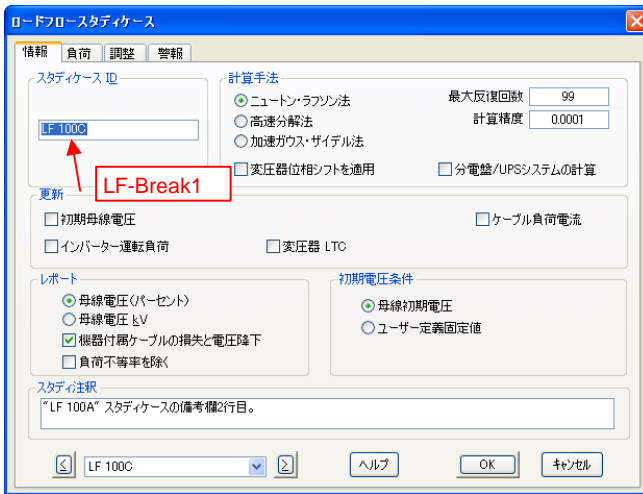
ロードフロースタディケース

情報 負荷 調整 警報

スタディケース ID

LF 100C

LF-Break1

計算手法

ニュートン・ラフソン法

高速分解法

加速ガウス・ザイデル法

最大反復回数 99

計算精度 0.0001

変圧器位相シフトを適用

分電盤/UPSシステムの計算

更新

初期母線電圧

ケーブル負荷電流

インバーター運転負荷

変圧器 LTC

レポート

母線電圧(パーセント)

母線電圧 kV

機器付属ケーブルの損失と電圧降下

負荷不等率を除く

初期電圧条件

母線初期電圧

ユーザー定義固定値

スタディ注釈

"LF 100A" スタディケースの備考欄2行目。

LF 100C

ヘルプ

OK

キャンセル